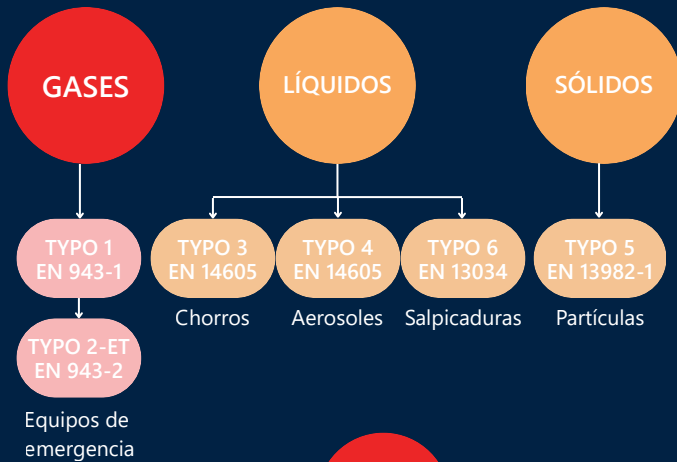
GASES

LÍQUIDOS

SÓLIDOS

TYPO 1
EN 943-1

TYPO 2-ET
EN 943-2

Equipos de emergencia

TYPO 3
EN 14605

Chorros

TYPO 4
EN 14605

Aerosoles

TYPO 6
EN 13034

Salpicaduras

TYPO 5
EN 13982-1

Partículas